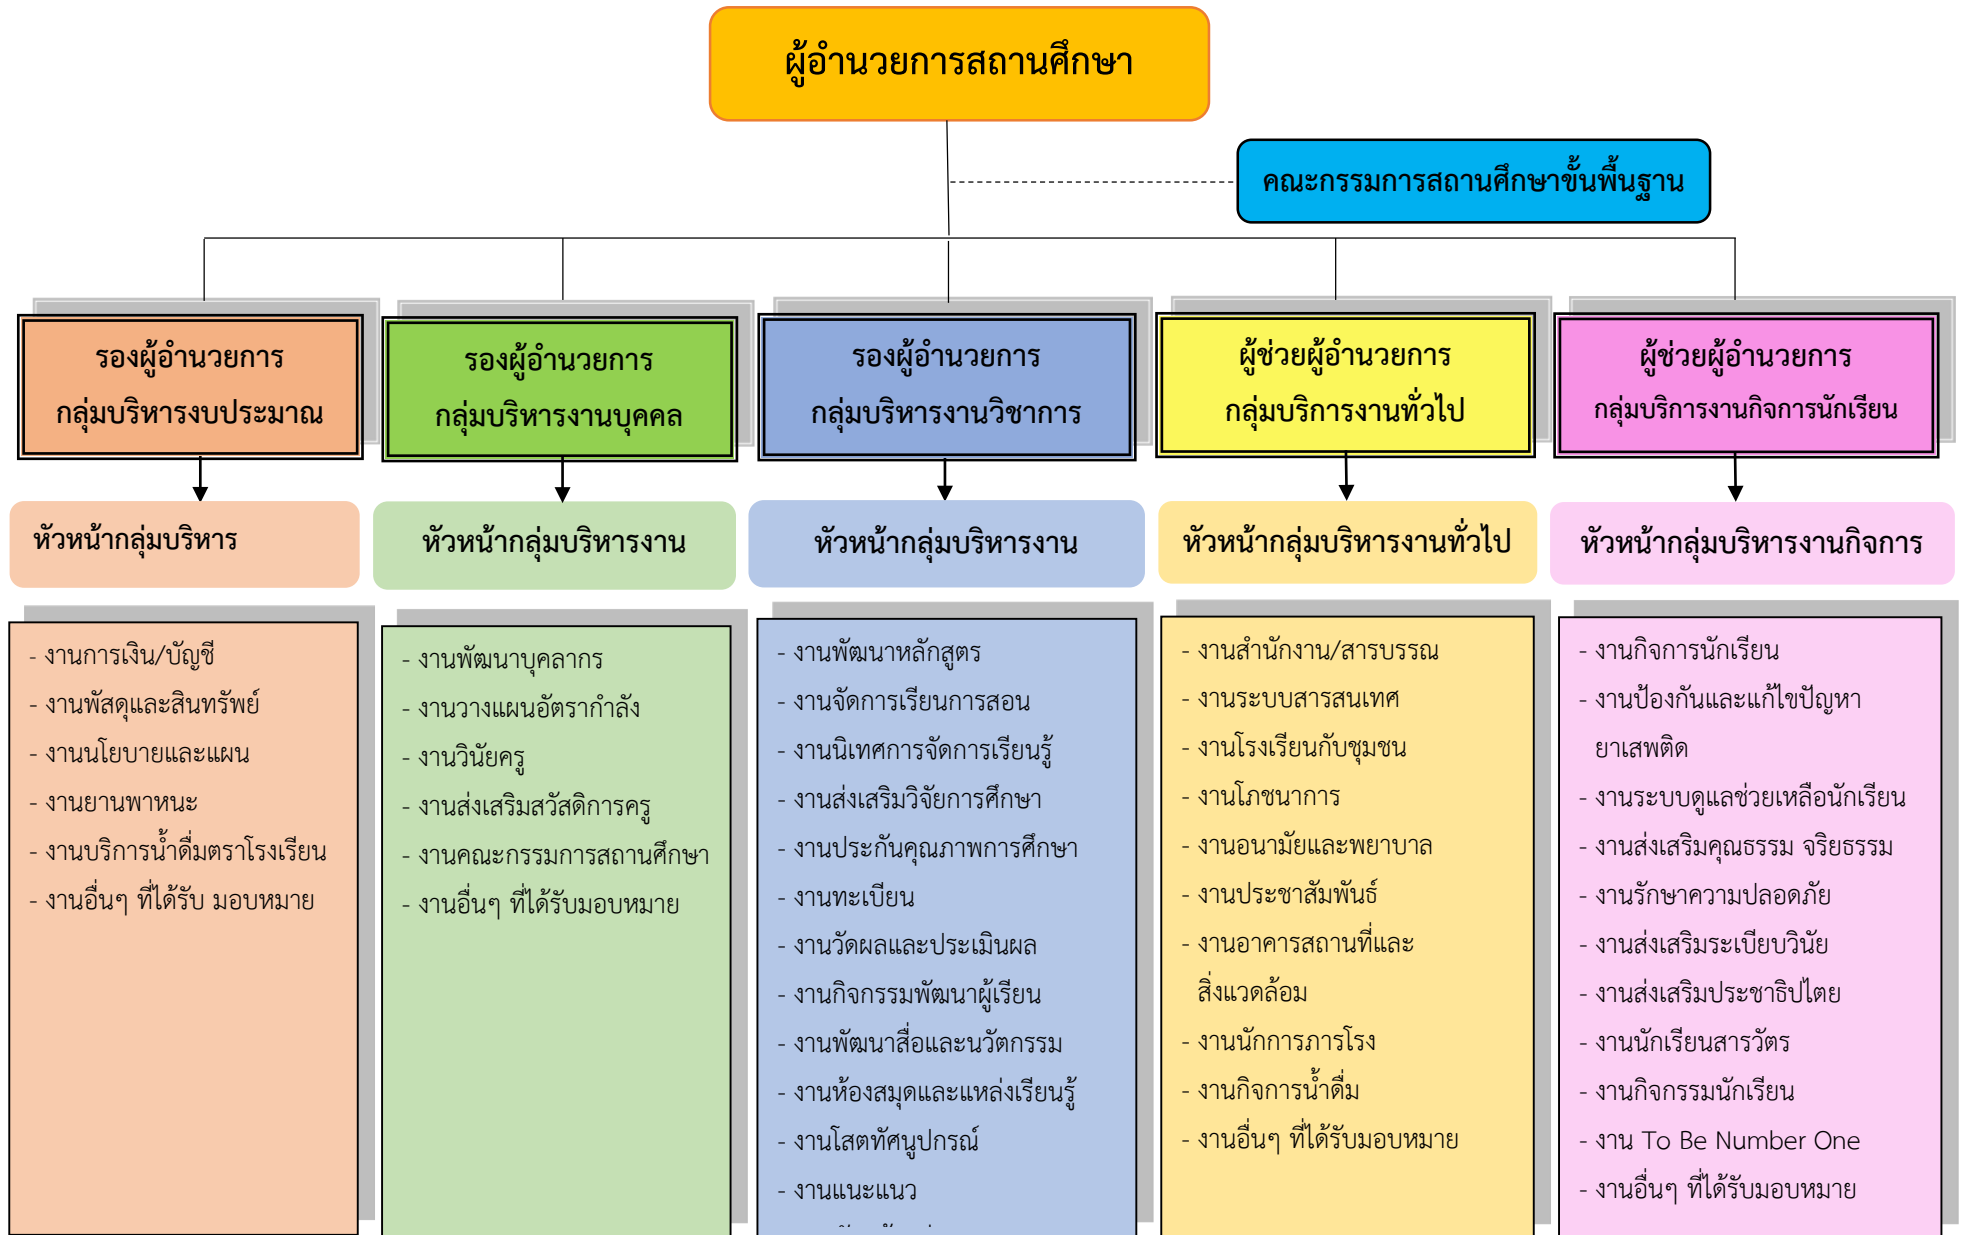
ผู้อำนวยการสถานศึกษา

คณะกรรมการสถานศึกษาขั้นพื้นฐาน

รองผู้อำนวยการ
กลุ่มบริหารงบประมาณ

หัวหน้ากลุ่มบริหาร

- งานการเงิน/บัญชี
- งานพัสดุและสินทรัพย์
- งานนโยบายและแผน
- งานยานพาหนะ
- งานบริการน้ำดื่มตราโรงเรียน
- งานอื่นๆ ที่ได้รับ มอบหมาย

รองผู้อำนวยการ
กลุ่มบริหารงานบุคคล

หัวหน้ากลุ่มบริหารงาน

- งานพัฒนาบุคลากร
- งานวางแผนอัตรากำลัง
- งานวินัยครู
- งานส่งเสริมสวัสดิการครู
- งานคณะกรรมการสถานศึกษา
- งานอื่นๆ ที่ได้รับมอบหมาย

รองผู้อำนวยการ
กลุ่มบริหารงานวิชาการ

หัวหน้ากลุ่มบริหารงาน

- งานพัฒนาหลักสูตร
- งานจัดการเรียนการสอน
- งานนิเทศการจัดการเรียนรู้
- งานส่งเสริมวิจัยการศึกษา
- งานประกันคุณภาพการศึกษา
- งานทะเบียน
- งานวัดผลและประเมินผล
- งานกิจกรรมพัฒนาผู้เรียน
- งานพัฒนาสื่อและนวัตกรรม
- งานห้องสมุดและแหล่งเรียนรู้
- งานโสตทัศนูปกรณ์
- งานแนะแนว
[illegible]

ผู้ช่วยผู้อำนวยการ
กลุ่มบริการงานทั่วไป

หัวหน้ากลุ่มบริหารงานทั่วไป

- งานสำนักงาน/สารบรรณ
- งานระบบสารสนเทศ
- งานโรงเรียนกับชุมชน
- งานโภชนาการ
- งานอนามัยและพยาบาล
- งานประชาสัมพันธ์
- งานอาคารสถานที่และสิ่งแวดล้อม
- งานนักการภารโรง
- งานกิจการน้ำดื่ม
- งานอื่นๆ ที่ได้รับมอบหมาย

ผู้ช่วยผู้อำนวยการ
กลุ่มบริการงานกิจการนักเรียน

หัวหน้ากลุ่มบริหารงานกิจการ

- งานกิจการนักเรียน
- งานป้องกันและแก้ไขปัญหายาเสพติด
- งานระบบดูแลช่วยเหลือนักเรียน
- งานส่งเสริมคุณธรรม จริยธรรม
- งานรักษาความปลอดภัย
- งานส่งเสริมระเบียบวินัย
- งานส่งเสริมประชาธิปไตย
- งานนักเรียนสารวัตร
- งานกิจกรรมนักเรียน
- งาน To Be Number One
- งานอื่นๆ ที่ได้รับมอบหมาย